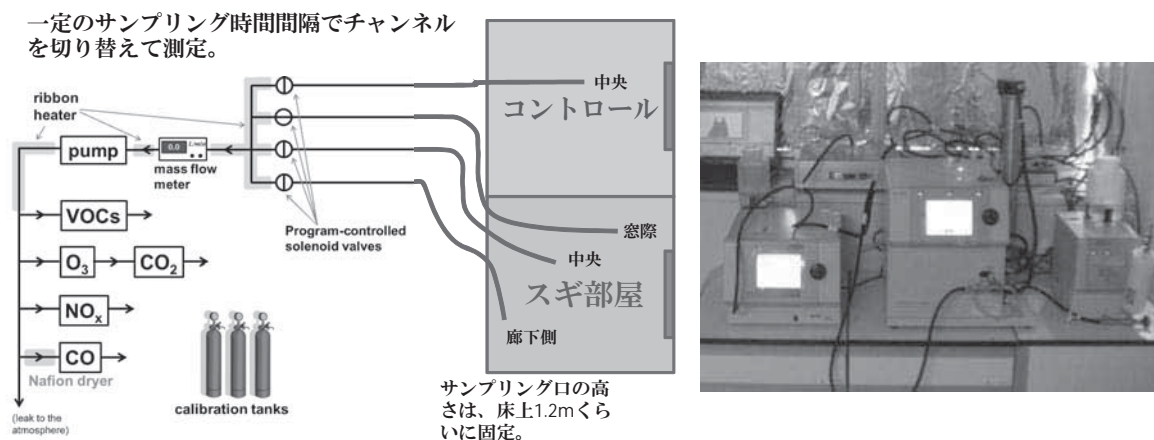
一定のサンプリング時間間隔でチャンネルを切り替えて測定。

ribbon heater

pump

0.0 L/min

mass flow meter

Program-controlled solenoid valves

VOCs

$O_3$

$CO_2$

$NO_x$

CO

Nafion dryer

(leak to the atmosphere)

calibration tanks

中央

コントロール

窓際

中央

スギ部屋

廊下側

サンプリング口の高さは、床上1.2mくらいに固定。